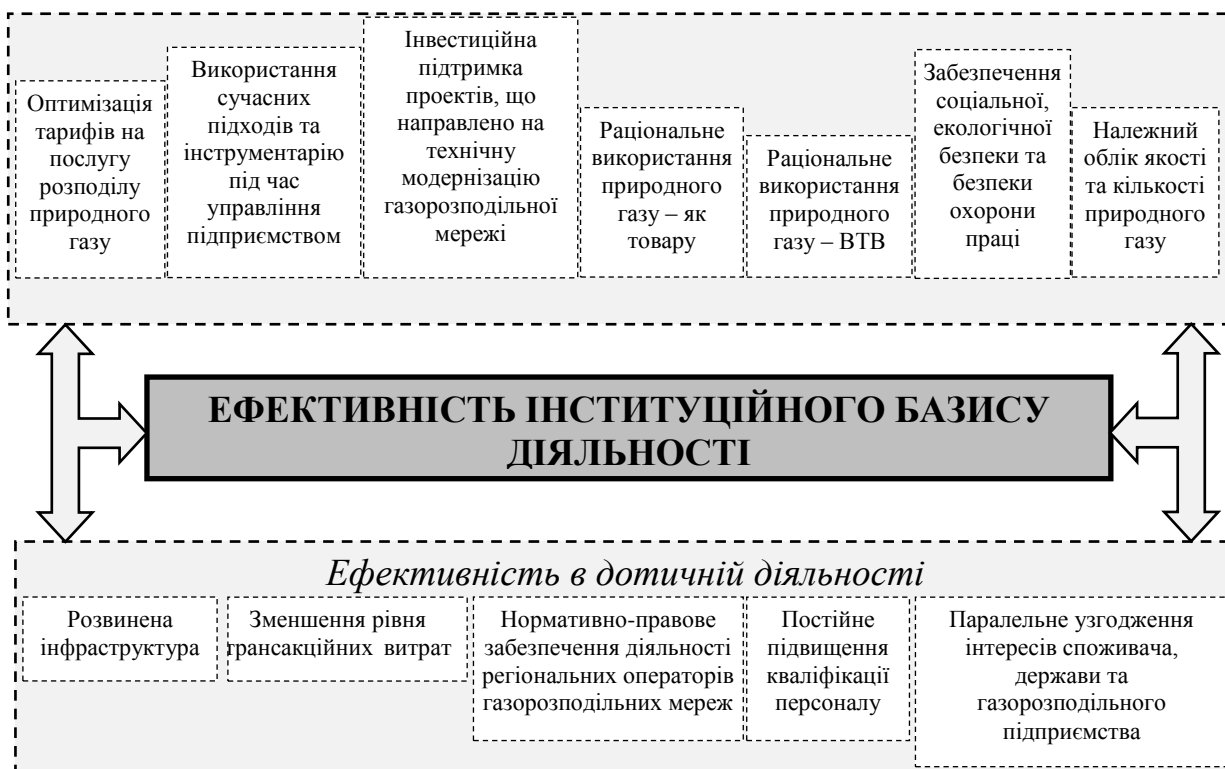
Оптимізація тарифів на послугу розподілу природного газу

Використання сучасних підходів та інструментарію під час управління підприємством

Інвестиційна підтримка проектів, що направлено на технічну модернізацію газорозподільної мережі

Раціональне використання природного газу – як товару

Раціональне використання природного газу – ВТВ

Забезпечення соціальної, екологічної безпеки та безпеки охорони праці

Належний облік якості та кількості природного газу

ЕФЕКТИВНІСТЬ ІНСТИТУЦІЙНОГО БАЗИСУ ДІЯЛЬНОСТІ

Ефективність в дотичній діяльності

Розвинена інфраструктура

Зменшення рівня трансакційних витрат

Нормативно-правове забезпечення діяльності регіональних операторів газорозподільних мереж

Постійне підвищення кваліфікації персоналу

Паралельне узгодження інтересів споживача, держави та газорозподільного підприємства